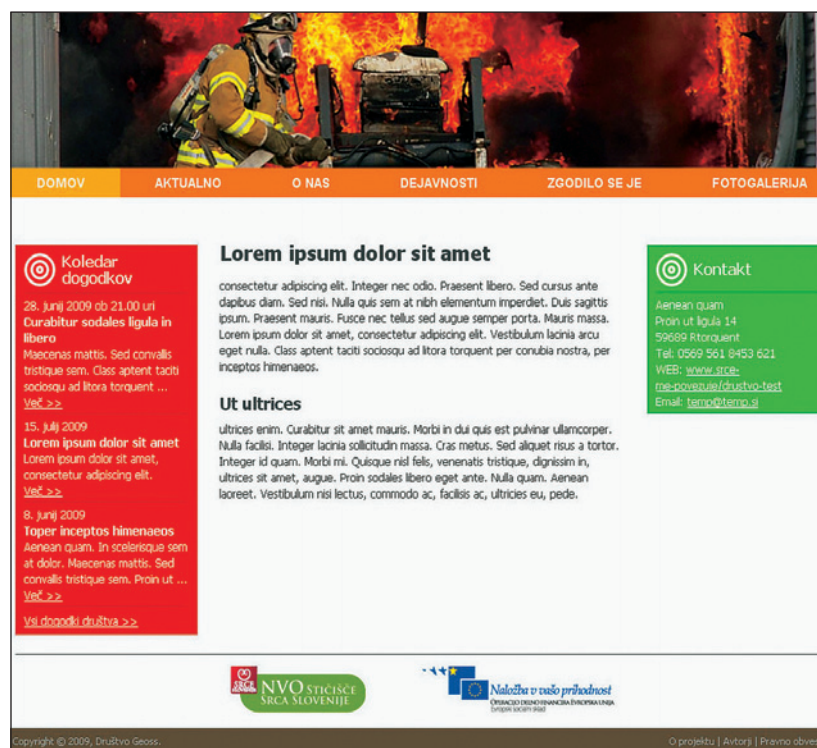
DOMOV AKTUALNO O NAS DEJAVNOSTI ZGODILO SE JE FOTOGALERIJA

Koledar dogodkov

28. junij 2009 ob 21.00 uri
Curabitur sodales ligula in libero
Maecenas mattis. Sed convallis tristique sem. Class aptent taciti sociosqu ad litora torquent ...
Več >>

15. julij 2009
Lorem ipsum dolor sit amet
Lorem ipsum dolor sit amet, consectetur adipiscing elit.
Več >>

8. junij 2009
Toper inceptos himenaeos
Aenean quam. In scelerisque sem at dolor. Maecenas mattis. Sed convallis tristique sem. Proin ut ...
Več >>

Vsi dogodki društva >>

Lorem ipsum dolor sit amet

consectetur adipiscing elit. Integer nec odio. Praesent libero. Sed cursus ante dapibus diam. Sed nisi. Nulla quis sem at nibh elementum imperdiet. Duis sagittis ipsum. Praesent mauris. Fusce nec tellus sed augue semper porta. Mauris massa. Lorem ipsum dolor sit amet, consectetur adipiscing elit. Vestibulum lacinia arcu eget nulla. Class aptent taciti sociosqu ad litora torquent per conubia nostra, per inceptos himenaeos.

Ut ultrices

ultrices enim. Curabitur sit amet mauris. Morbi in dui quis est pulvinar ullamcorper. Nulla facilisi. Integer lacinia sollicitudin massa. Cras metus. Sed aliquet risus a tortor. Integer id quam. Morbi mi. Quisque nisl felis, venenatis tristique, dignissim in, ultrices sit amet, augue. Proin sodales libero eget ante. Nulla quam. Aenean laoreet. Vestibulum nisi lectus, commodo ac, facilisis ac, ultricies eu, pede.

Kontakt

Aenean quam
Proin ut ligula 14
59689 Rtorquent
Tel: 0569 561 8453 621
WEB: www.srce-me-povezuje/drustvo-test
Email: temp@temp.si

NVO STIČIŠČE SRCA SLOVENIJE

Naložba v vašo prihodnost
OPERACIJO DELNO FINANCIRA EVROPSKA UNIJA
Evropski socialni sklad

Copyright © 2009, Društvo Geoss.

O projektu | Avtorji | Pravno obve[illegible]